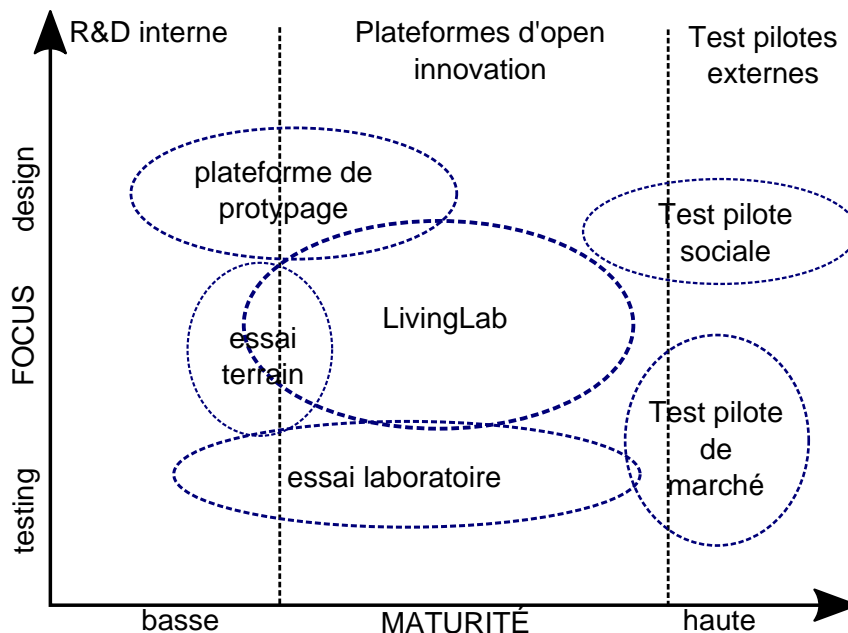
R&D interne

Plateformes d'open innovation

Test pilotes externes

design

FOCUS

testing

plateforme de protypage

Test pilote sociale

LivingLab

essai terrain

Test pilote de marché

essai laboratoire

basse

MATURITÉ

haute